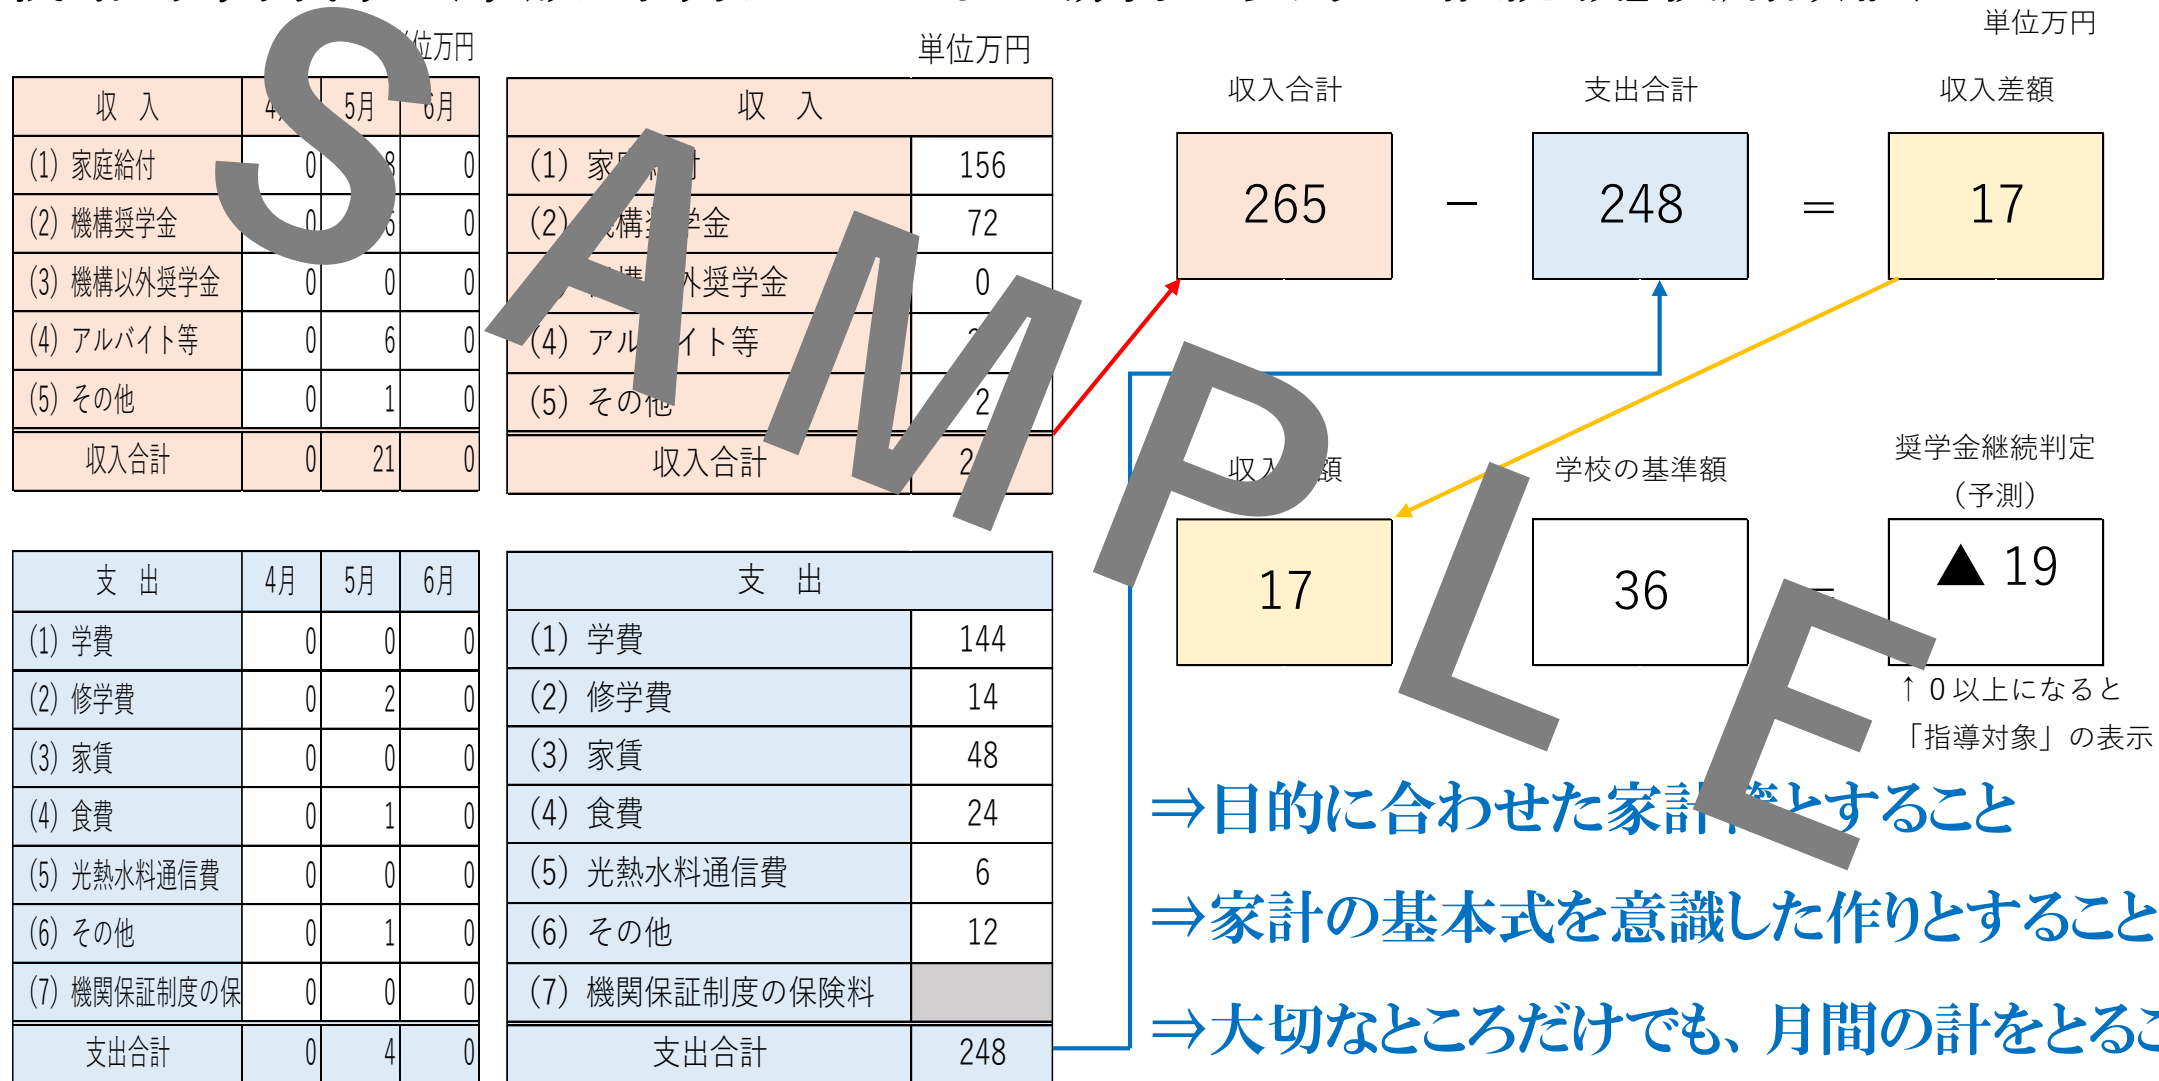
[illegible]位万円

| 収　入 | 4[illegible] | 5月 | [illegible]月 |
|---|---|---|---|
| (1) 家庭給付 | 0 | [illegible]8 | 0 |
| (2) 機構奨学金 | 0 | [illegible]6 | 0 |
| (3) 機構以外奨学金 | 0 | 0 | 0 |
| (4) アルバイト等 | 0 | 6 | 0 |
| (5) その他 | 0 | 1 | 0 |
| 収入合計 | 0 | 21 | 0 |

単位万円

| 収　入 | |
|---|---|
| (1) 家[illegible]付 | 156 |
| (2) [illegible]構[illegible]学金 | 72 |
| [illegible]外奨学金 | 0 |
| (4) アル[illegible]イト等 | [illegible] |
| (5) その他 | 2 |
| 収入合計 | 2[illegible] |

| 支　出 | 4月 | 5月 | 6月 |
|---|---|---|---|
| (1) 学費 | 0 | 0 | 0 |
| (2) 修学費 | 0 | 2 | 0 |
| (3) 家賃 | 0 | 0 | 0 |
| (4) 食費 | 0 | 1 | 0 |
| (5) 光熱水料通信費 | 0 | 0 | 0 |
| (6) その他 | 0 | 1 | 0 |
| (7) 機関保証制度の保 | 0 | 0 | 0 |
| 支出合計 | 0 | 4 | 0 |

| 支　出 | |
|---|---|
| (1) 学費 | 144 |
| (2) 修学費 | 14 |
| (3) 家賃 | 48 |
| (4) 食費 | 24 |
| (5) 光熱水料通信費 | 6 |
| (6) その他 | 12 |
| (7) 機関保証制度の保険料 | |
| 支出合計 | 248 |

単位万円

収入合計
265
－
支出合計
248
＝
収入差額
17

収入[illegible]額
17
学校の基準額
36
－
奨学金継続判定
（予測）
▲ 19
↑ 0以上になると
「指導対象」の表示

SAMPLE

⇒目的に合わせた家計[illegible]とすること
⇒家計の基本式を意識した作りとすること
⇒大切なところだけでも、月間の計をとる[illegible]